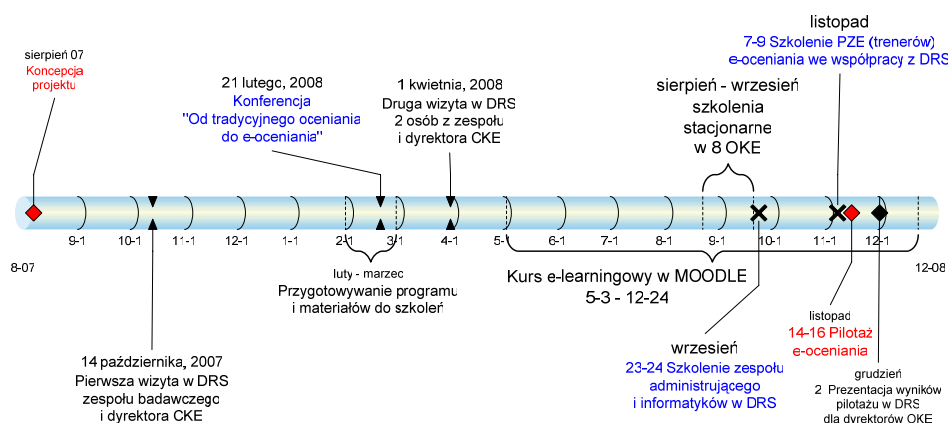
sierpień 07
Koncepcja projektu

21 lutego, 2008
Konferencja
"Od tradycyjnego oceniania do e-oceniania"

1 kwietnia, 2008
Druga wizyta w DRS
2 osób z zespołu i dyrektora CKE

listopad
7-9 Szkolenie PZE (trenerów) e-oceniania we współpracy z DRS

sierpień - wrzesień
szkolenia stacjonarne
w 8 OKE

8-07
9-1
10-1
11-1
12-1
1-1
2-1
3-1
4-1
5-1
6-1
7-1
8-1
9-1
10-1
11-1
12-1
12-08

luty - marzec
Przygotowywanie programu i materiałów do szkoleń

Kurs e-learningowy w MOODLE
5-3 - 12-24

14 października, 2007
Pierwsza wizyta w DRS zespołu badawczego i dyrektora CKE

wrzesień
23-24 Szkolenie zespołu administrującego i informatyków w DRS

listopad
14-16 Pilotaż e-oceniania

grudzień
2 Prezentacja wyników pilotażu w DRS dla dyrektorów OKE